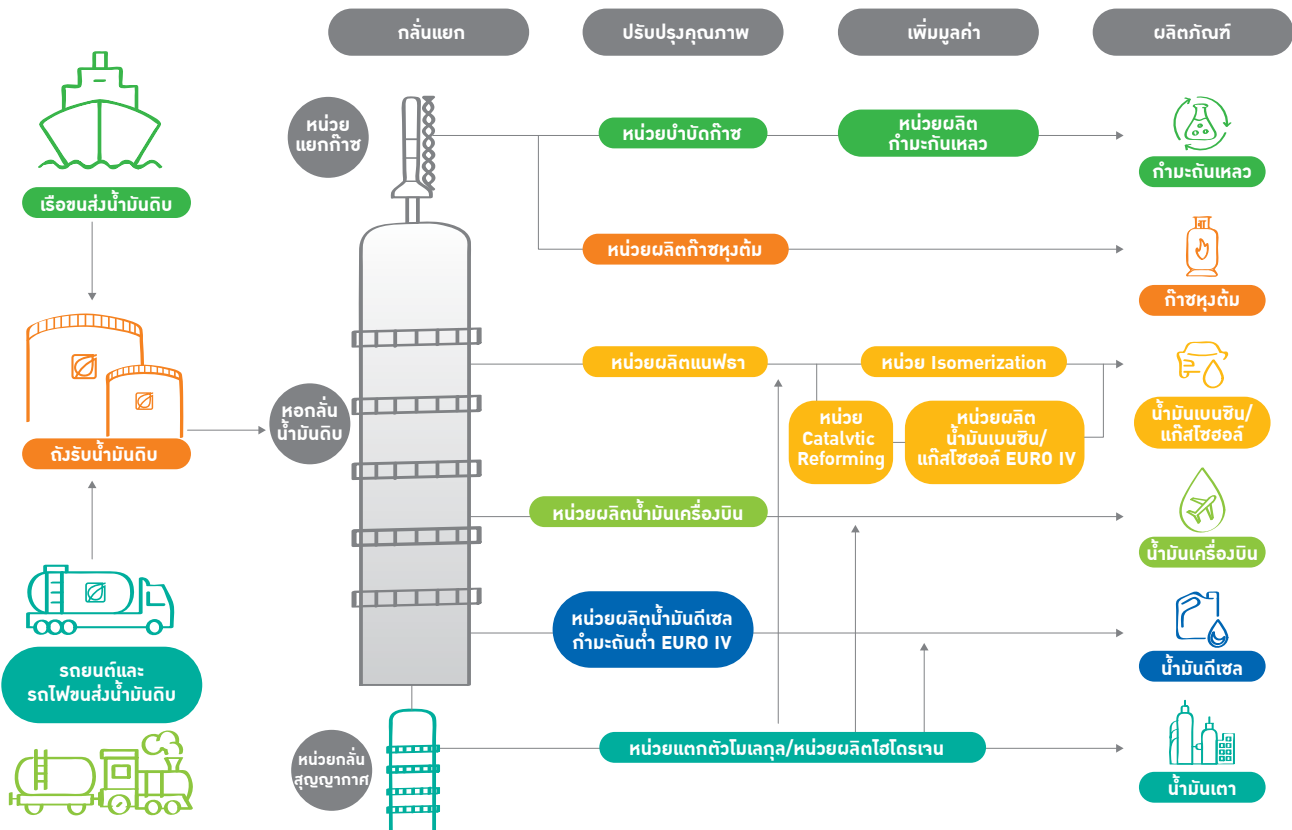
กลั่นแยก

ปรับปรุงคุณภาพ

เพิ่มมูลค่า

ผลิตภัณฑ์

เรือขนส่งน้ำมันดิบ

ถังรับน้ำมันดิบ

รถยนต์และ รถไฟขนส่งน้ำมันดิบ

หน่วยแยกก๊าซ

หอกลั่นน้ำมันดิบ

หน่วยกลั่นสุญญากาศ

หน่วยบำบัดก๊าซ

หน่วยผลิตกำมะถันเหลว

กำมะถันเหลว

หน่วยผลิตก๊าซหุงต้ม

ก๊าซหุงต้ม

หน่วยผลิตแนฟธา

หน่วย Isomerization

หน่วย Catalytic Reforming

หน่วยผลิตน้ำมันเบนซิน/แก๊สโซฮอล์ EURO IV

น้ำมันเบนซิน/แก๊สโซฮอล์

หน่วยผลิตน้ำมันเครื่องบิน

น้ำมันเครื่องบิน

หน่วยผลิตน้ำมันดีเซลกำมะถันต่ำ EURO IV

น้ำมันดีเซล

หน่วยแตกตัวโมเลกุล/หน่วยผลิตไฮโดรเจน

น้ำมันเตา